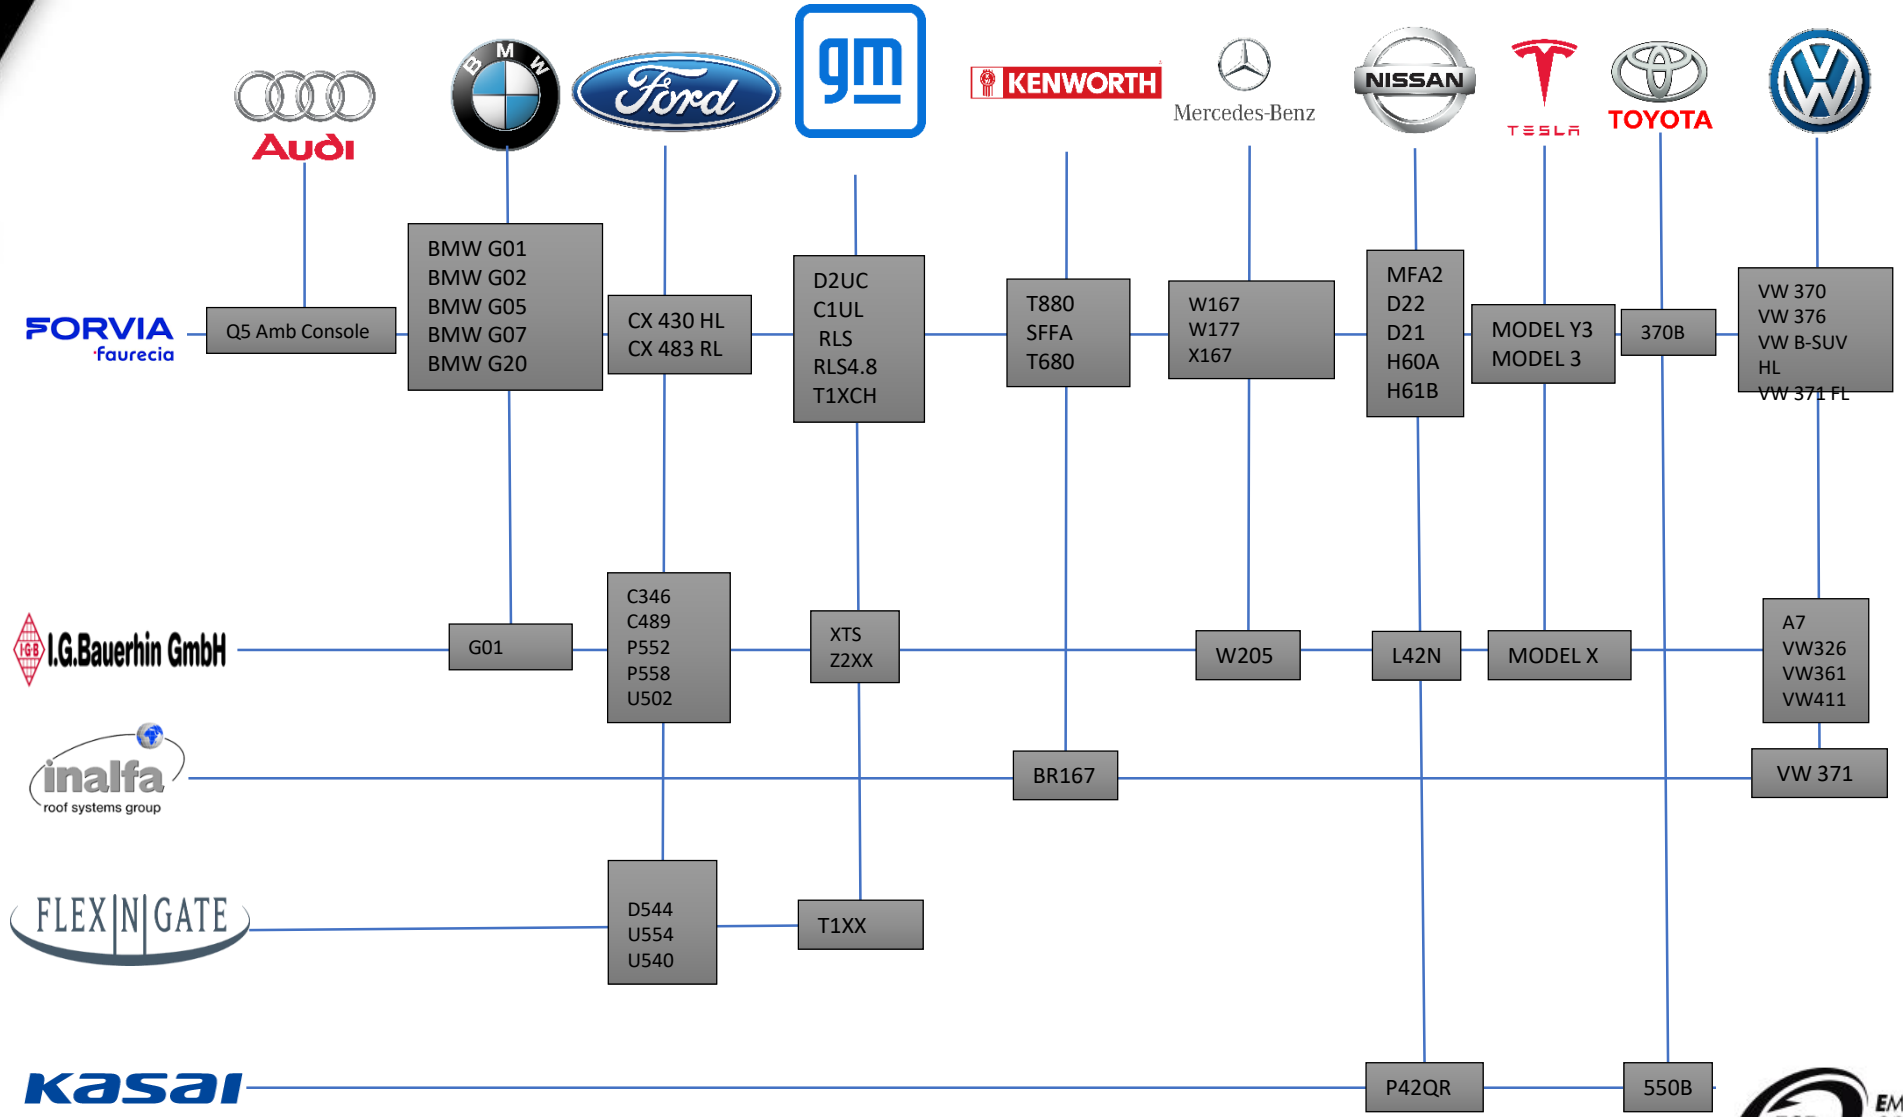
Audi
BMW
Ford
gm
KENWORTH
Mercedes-Benz
NISSAN
TESLA
TOYOTA

FORVIA faurecia
Q5 Amb Console
BMW G01
BMW G02
BMW G05
BMW G07
BMW G20
CX 430 HL
CX 483 RL
D2UC
C1UL
RLS
RLS4.8
T1XCH
T880
SFFA
T680
W167
W177
X167
MFA2
D22
D21
H60A
H61B
MODEL Y3
MODEL 3
370B
VW 370
VW 376
VW B-SUV
HL
VW 371 FL

I.G.Bauerhin GmbH
G01
C346
C489
P552
P558
U502
XTS
Z2XX
W205
L42N
MODEL X
A7
VW326
VW361
VW411

inalfa roof systems group
BR167
VW 371

FLEX|N|GATE
D544
U554
U540
T1XX

Kasai
P42QR
550B
EM